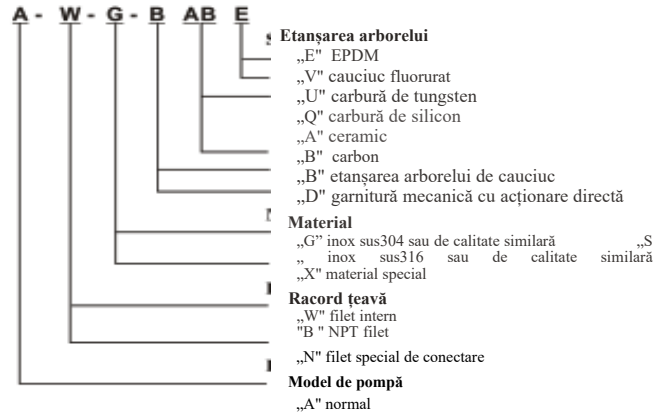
A - W - G - B AB E

Etanșarea arborelui
„E" EPDM
„V" cauciuc fluorurat
„U" carbură de tungsten
„Q" carbură de silicon
„A" ceramic
„B" carbon
„B" etanșarea arborelui de cauciuc
„D" garnitură mecanică cu acționare directă

Material
„G" inox sus304 sau de calitate similară „S „ inox sus316 sau de calitate similară
„X" material special

Racord țeavă
„W" filet intern
"B " NPT filet
„N" filet special de conectare

Model de pompă
„A" normal